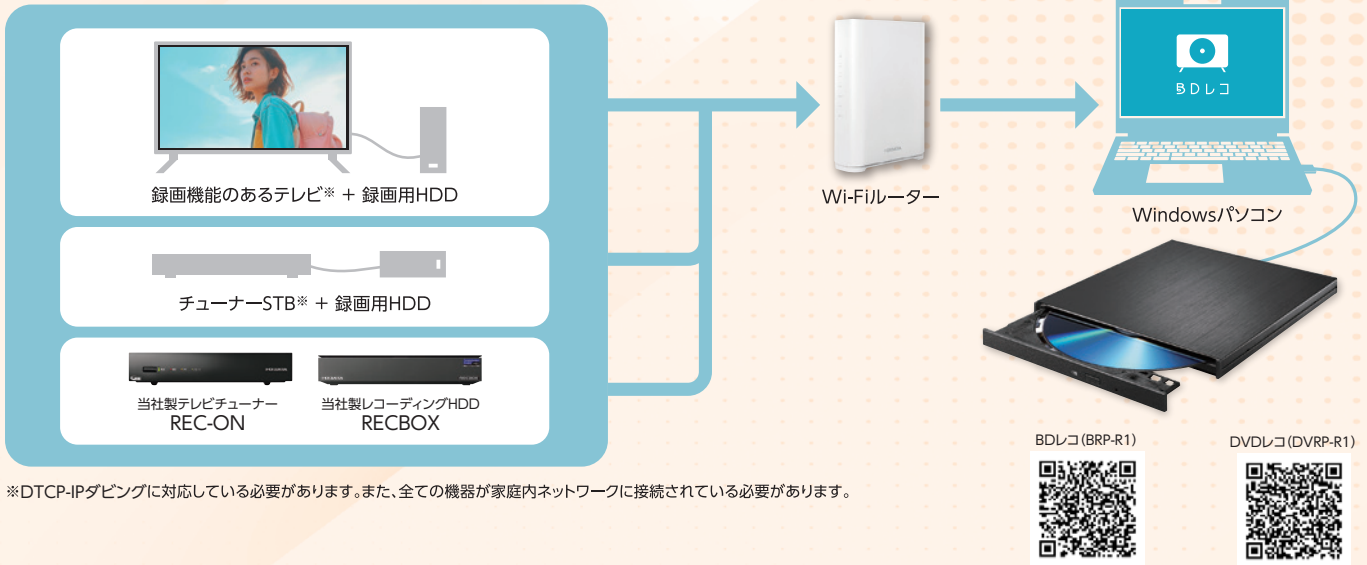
録画機能のあるテレビ※ + 録画用HDD

チューナーSTB※ + 録画用HDD

当社製テレビチューナー
REC-ON

当社製レコーディングHDD
RECBOX

Wi-Fiルーター

BDレコ

Windowsパソコン

BDレコ(BRP-R1)

DVDレコ(DVRP-R1)

※DTCP-IPダビングに対応している必要があります。また、全ての機器が家庭内ネットワークに接続されている必要があります。